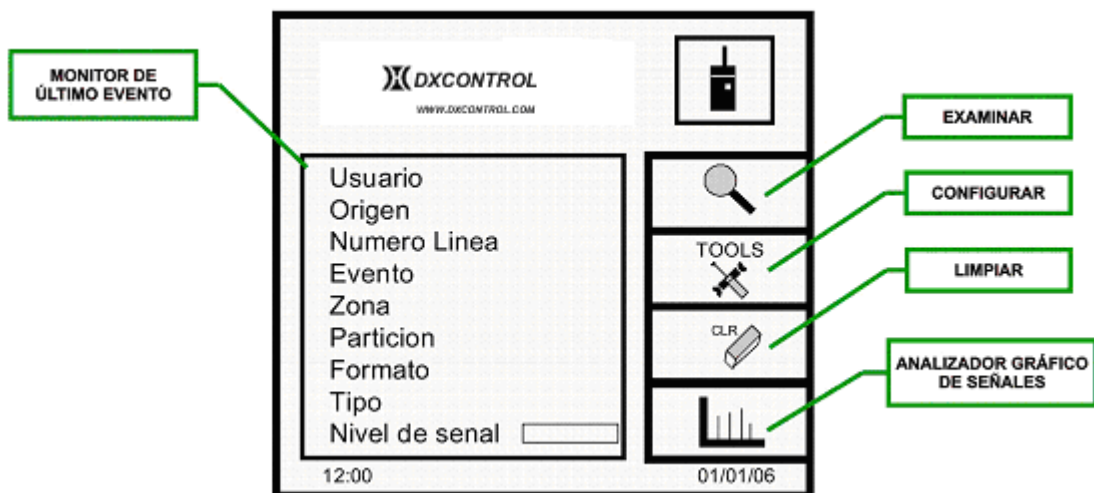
MONITOR DE ÚLTIMO EVENTO

DXCONTROL
WWW.DXCONTROL.COM

EXAMINAR

CONFIGURAR

LIMPIAR

ANALIZADOR GRÁFICO DE SEÑALES

Usuario
Origen
Numero Linea
Evento
Zona
Particion
Formato
Tipo
Nivel de senal

TOOLS

CLR

12:00

01/01/06